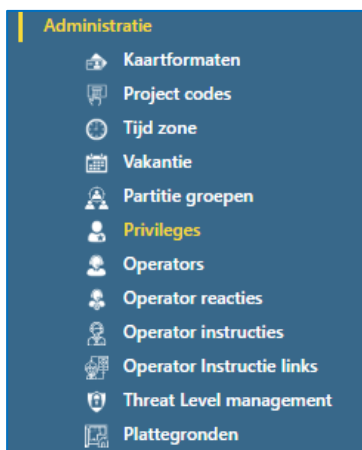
Administratie

Kaartformaten
Project codes
Tijd zone
Vakantie
Partitie groepen
Privileges
Operators
Operator reacties
Operator instructies
Operator Instructie links
Threat Level management
Plattegronden